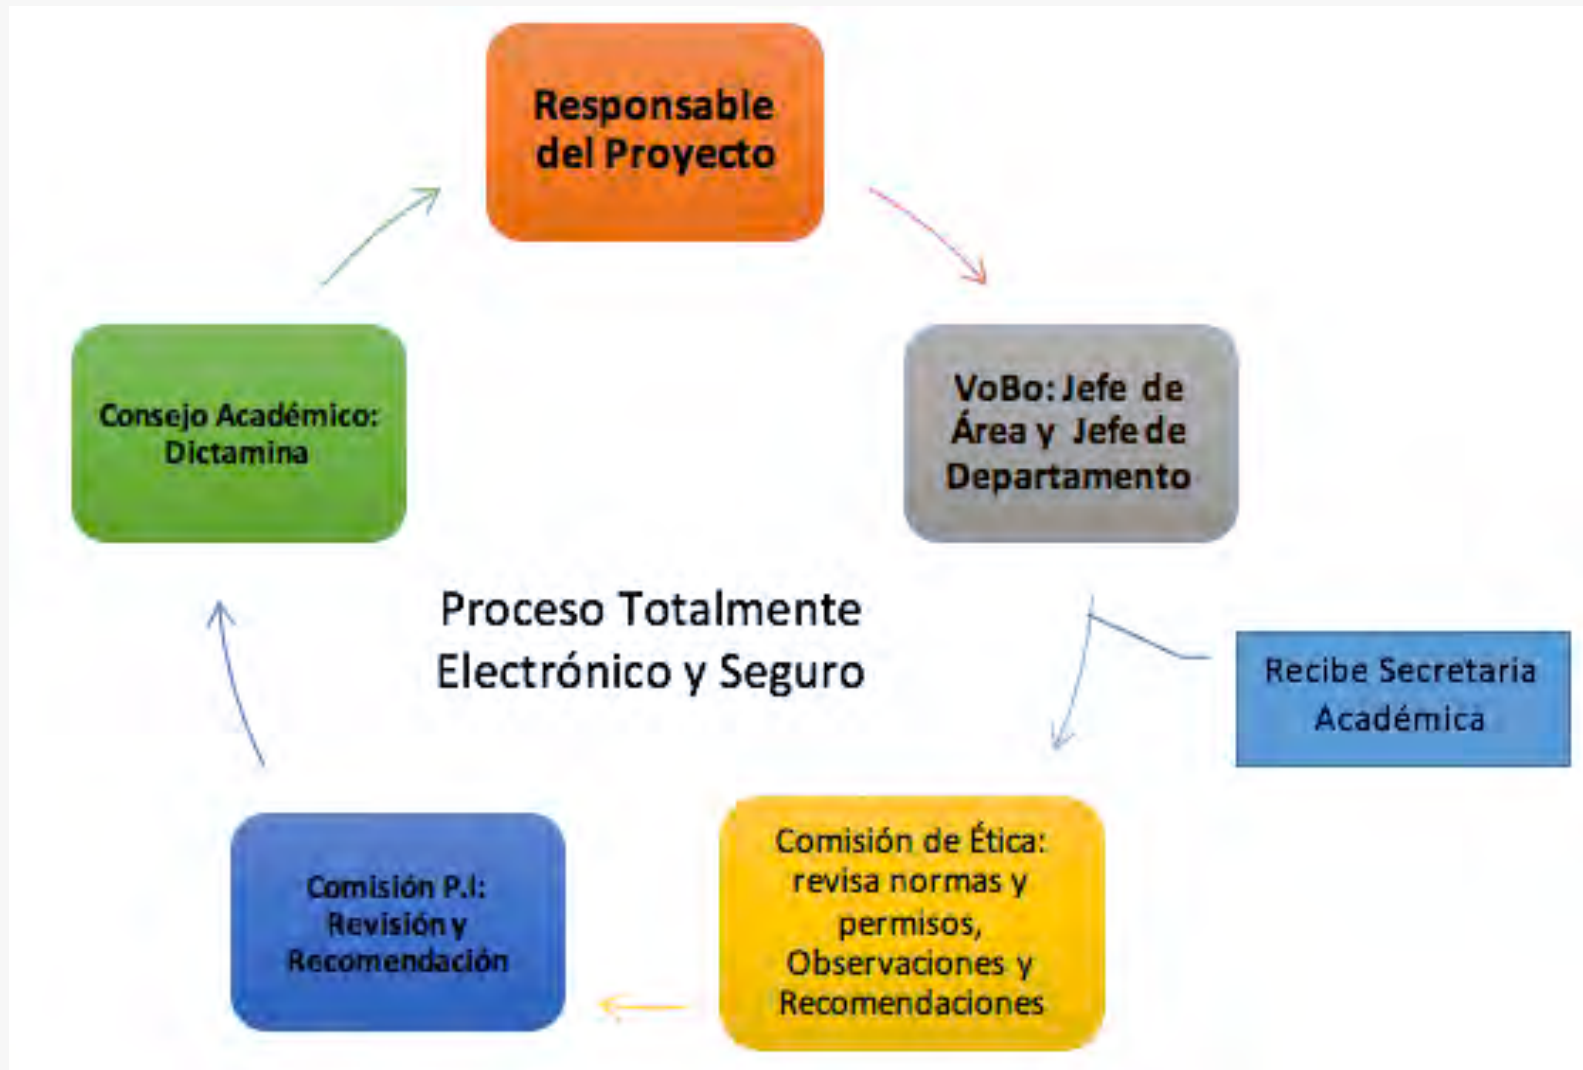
Responsable del Proyecto

VoBo: Jefe de Área y Jefe de Departamento

Recibe Secretaria Académica

Comisión de Ética: revisa normas y permisos, Observaciones y Recomendaciones

Comisión P.I: Revisión y Recomendación

Consejo Académico: Dictamina

Proceso Totalmente Electrónico y Seguro